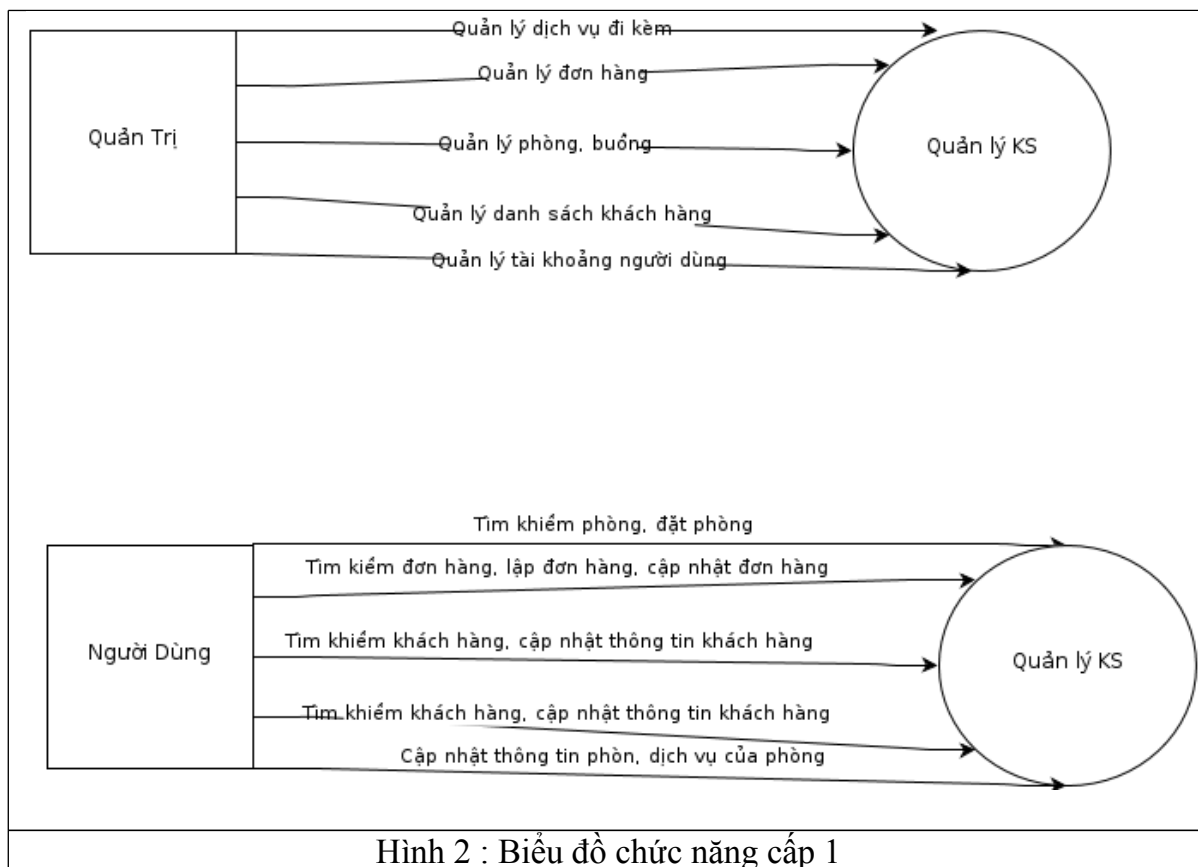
Quản Trị

Quản lý dịch vụ đi kèm

Quản lý đơn hàng

Quản lý phòng, buồng

Quản lý danh sách khách hàng

Quản lý tài khoảng người dùng

Quản lý KS

Người Dùng

Tìm khiếm phòng, đặt phòng

Tìm kiếm đơn hàng, lập đơn hàng, cập nhật đơn hàng

Tìm khiếm khách hàng, cập nhật thông tin khách hàng

Tìm khiếm khách hàng, cập nhật thông tin khách hàng

Cập nhật thông tin phòn, dịch vụ của phòng

Quản lý KS

Hình 2 : Biểu đồ chức năng cấp 1